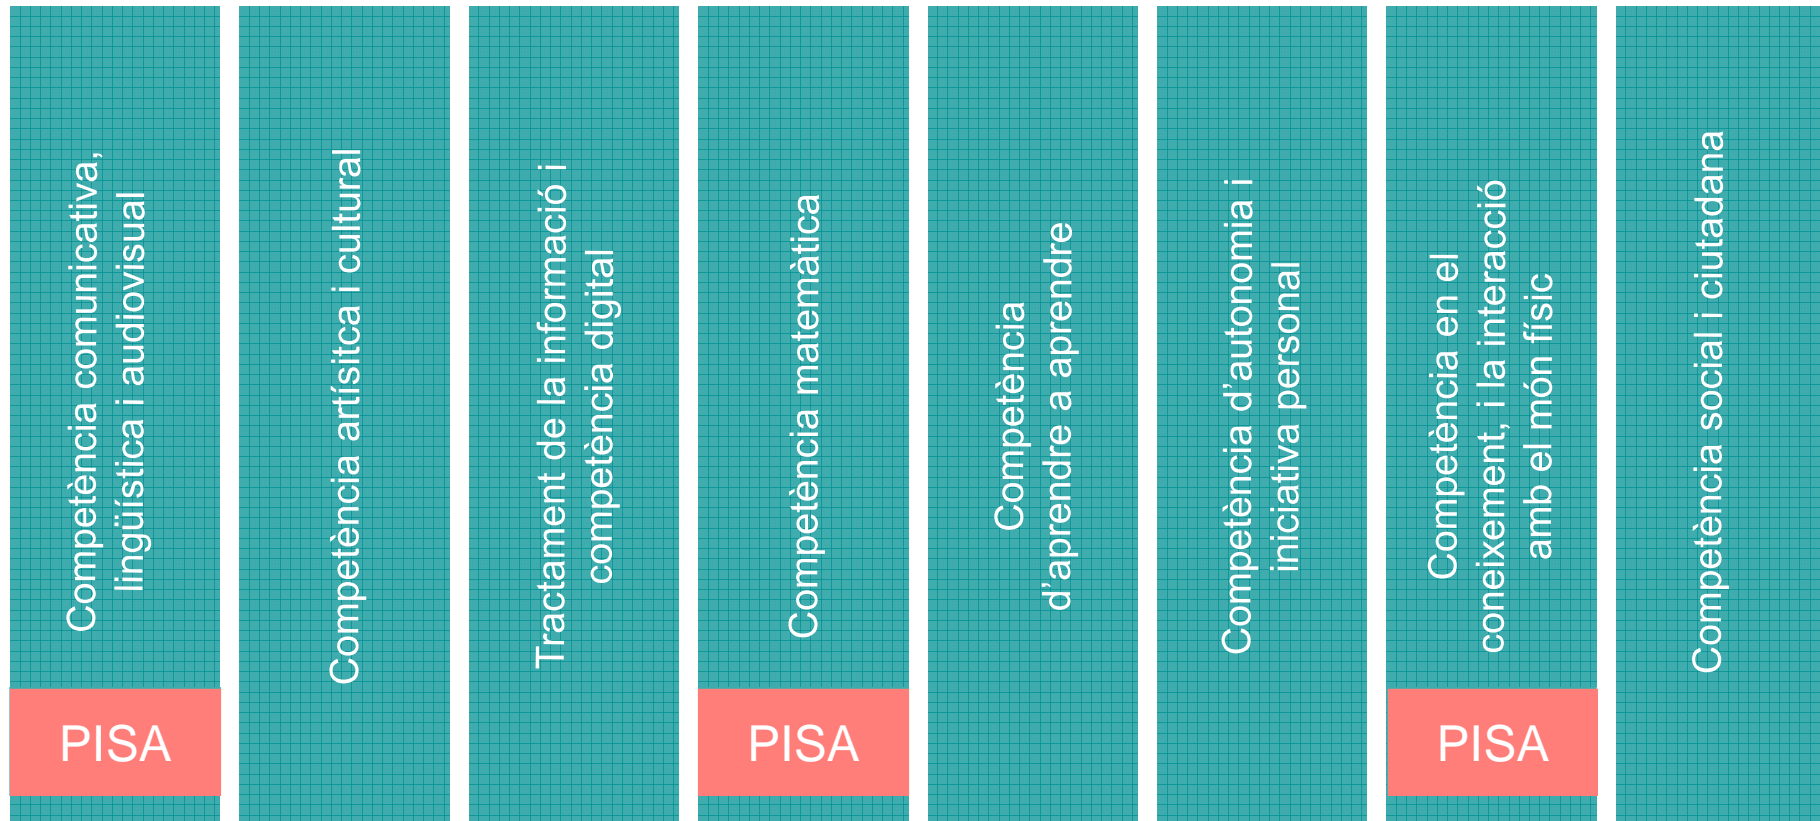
Competència comunicativa, lingüística i audiovisual

PISA

Competència artísica i cultural

Tractament de la informació i competència digital

Competència matemàtica

PISA

Competència d'aprendre a aprendre

Competència d'autonomia i iniciativa personal

Competència en el coneixement, i la interacció amb el món físic

PISA

Competència social i ciutadana